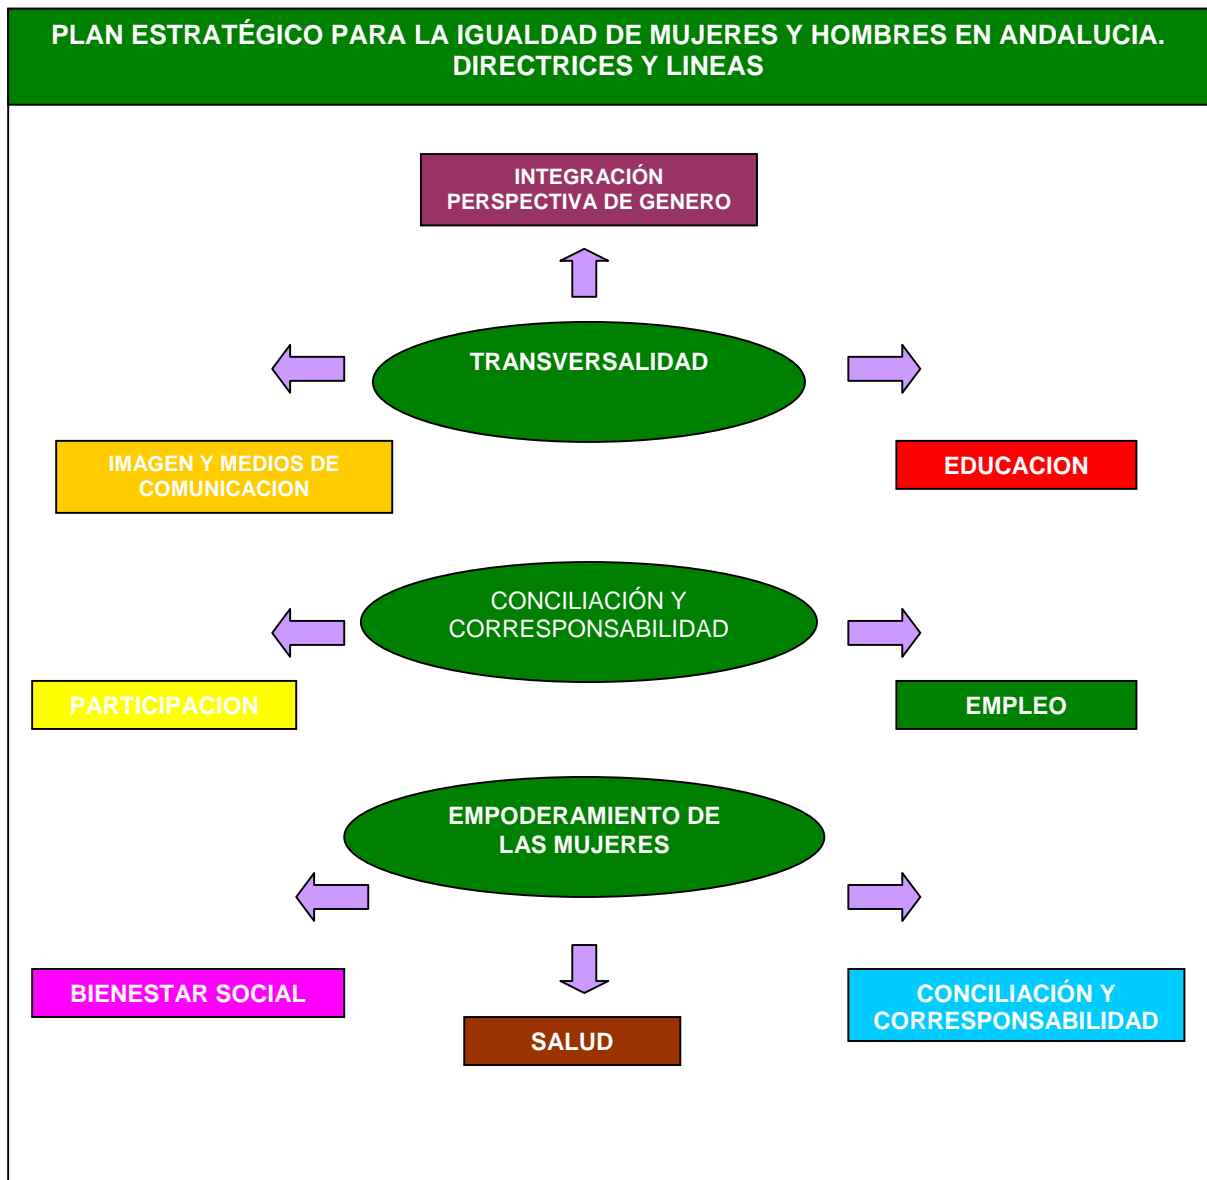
PLAN ESTRATÉGICO PARA LA IGUALDAD DE MUJERES Y HOMBRES EN ANDALUCIA. DIRECTRICES Y LINEAS

INTEGRACIÓN PERSPECTIVA DE GENERO

TRANSVERSALIDAD

IMAGEN Y MEDIOS DE COMUNICACION

EDUCACION

CONCILIACIÓN Y CORRESPONSABILIDAD

PARTICIPACION

EMPLEO

EMPODERAMIENTO DE LAS MUJERES

BIENESTAR SOCIAL

SALUD

CONCILIACIÓN Y CORRESPONSABILIDAD